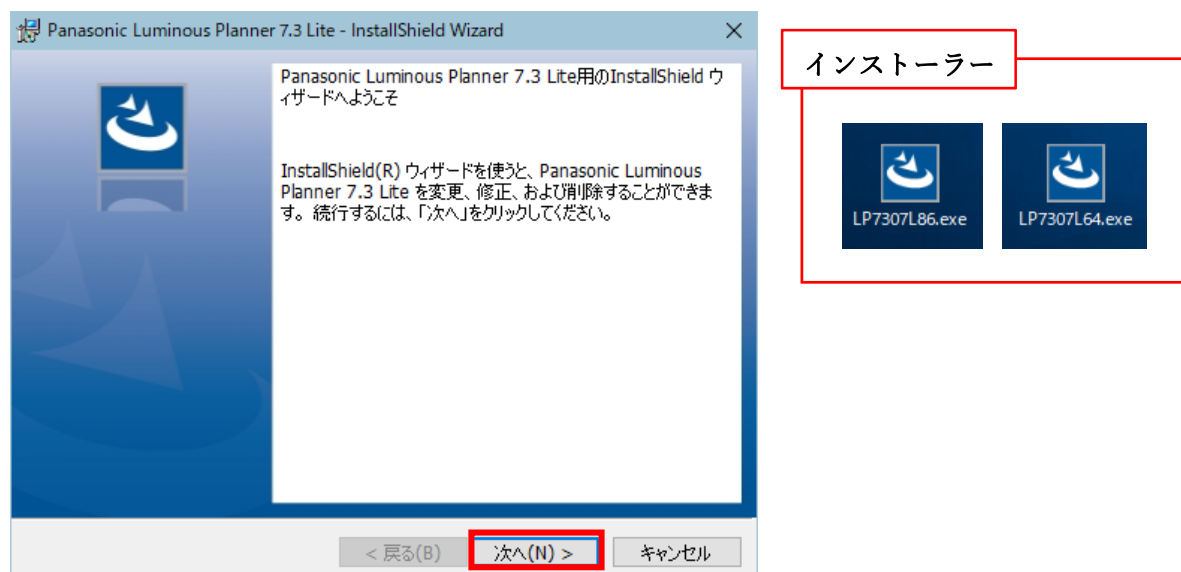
Panasonic Luminous Planner 7.3 Lite - InstallShield Wizard

Panasonic Luminous Planner 7.3 Lite用のInstallShield ウィザードへようこそ

InstallShield(R) ウィザードを使うと、Panasonic Luminous Planner 7.3 Lite を変更、修正、および削除することができます。続行するには、「次へ」をクリックしてください。

< 戻る(B)
次へ(N) >
キャンセル

インストーラー

LP7307L86.exe
LP7307L64.exe